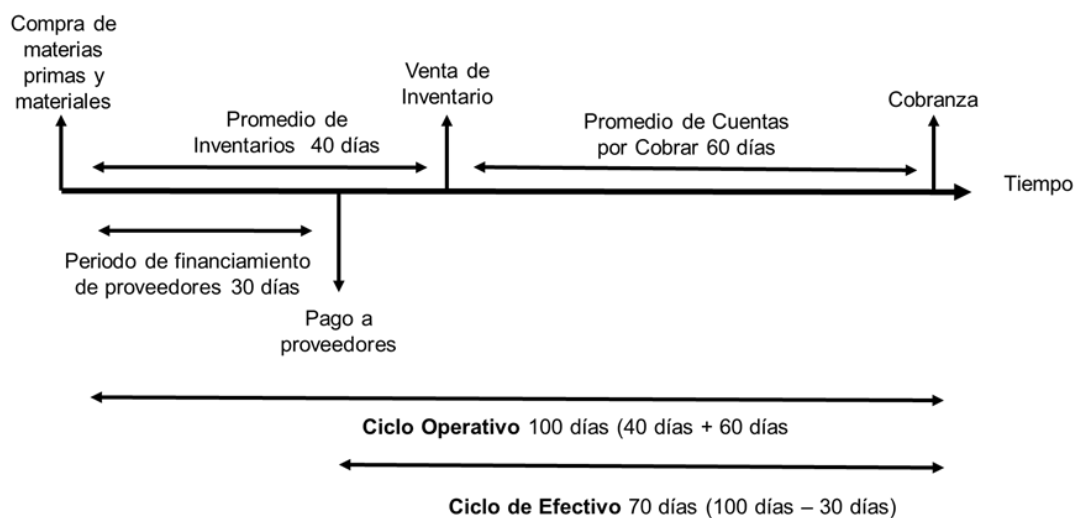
Compra de materias primas y materiales

Venta de Inventario

Cobranza

Promedio de Inventarios 40 días

Promedio de Cuentas por Cobrar 60 días

Tiempo

Periodo de financiamiento de proveedores 30 días

Pago a proveedores

**Ciclo Operativo** 100 días (40 días + 60 días

**Ciclo de Efectivo** 70 días (100 días – 30 días)